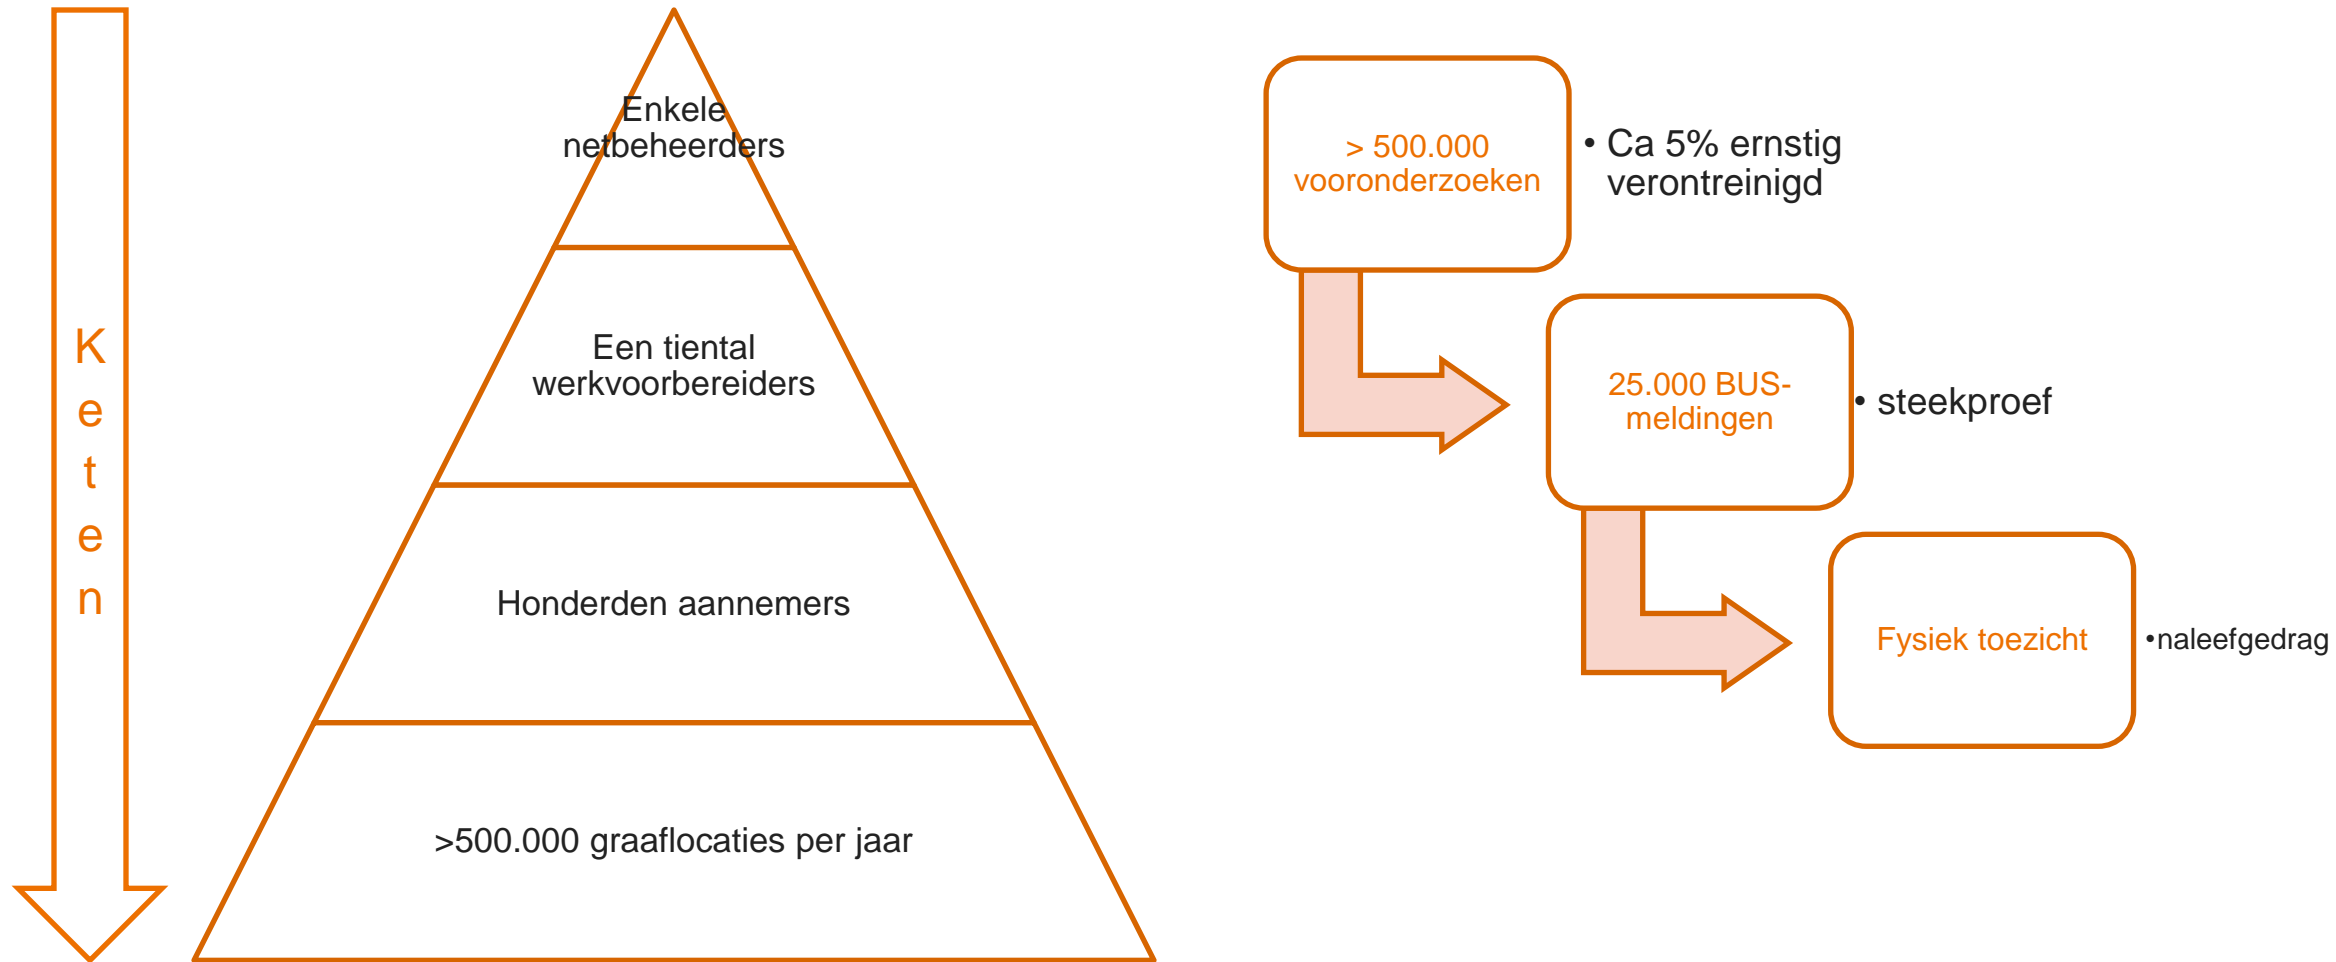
Keten

Enkele netbeheerders

Een tiental werkvoorbereiders

Honderden aannemers

>500.000 graaflocaties per jaar

> 500.000 vooronderzoeken

• Ca 5% ernstig verontreinigd

25.000 BUS-meldingen

• steekproef

Fysiek toezicht

•naleefgedrag